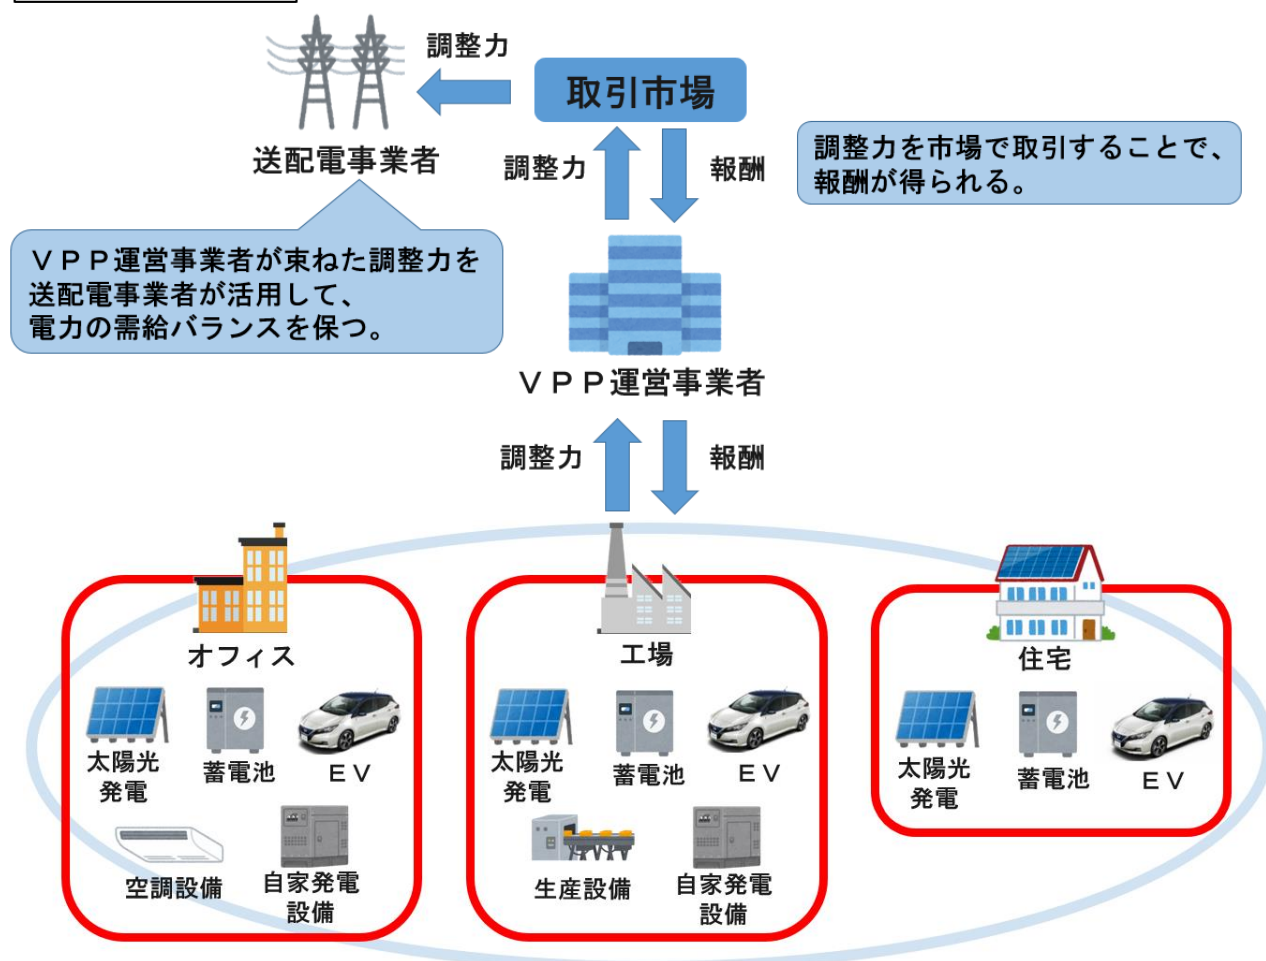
調整力

取引市場

送配電事業者

調整力

報酬

調整力を市場で取引することで、報酬が得られる。

ＶＰＰ運営事業者が束ねた調整力を送配電事業者が活用して、電力の需給バランスを保つ。

ＶＰＰ運営事業者

調整力

報酬

オフィス

太陽光発電

蓄電池

ＥＶ

空調設備

自家発電設備

工場

太陽光発電

蓄電池

ＥＶ

生産設備

自家発電設備

住宅

太陽光発電

蓄電池

ＥＶ